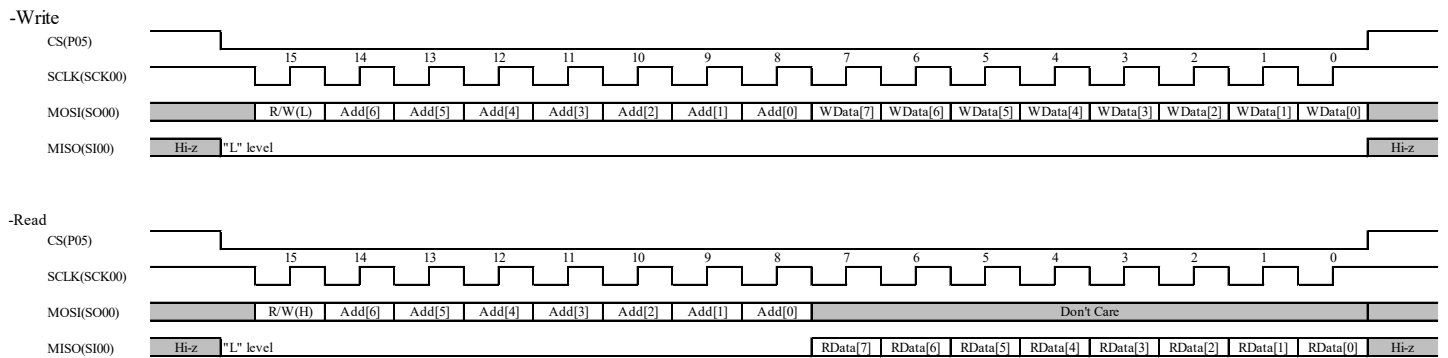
-Write
CS(P05)
SCLK(SCK00)
15 14 13 12 11 10 9 8 7 6 5 4 3 2 1 0
MOSI(SO00)
R/W(L) Add[6] Add[5] Add[4] Add[3] Add[2] Add[1] Add[0] WData[7] WData[6] WData[5] WData[4] WData[3] WData[2] WData[1] WData[0]
MISO(SI00)
Hi-z "L" level Hi-z

-Read
CS(P05)
SCLK(SCK00)
15 14 13 12 11 10 9 8 7 6 5 4 3 2 1 0
MOSI(SO00)
R/W(H) Add[6] Add[5] Add[4] Add[3] Add[2] Add[1] Add[0] Don't Care
MISO(SI00)
Hi-z "L" level RData[7] RData[6] RData[5] RData[4] RData[3] RData[2] RData[1] RData[0] Hi-z